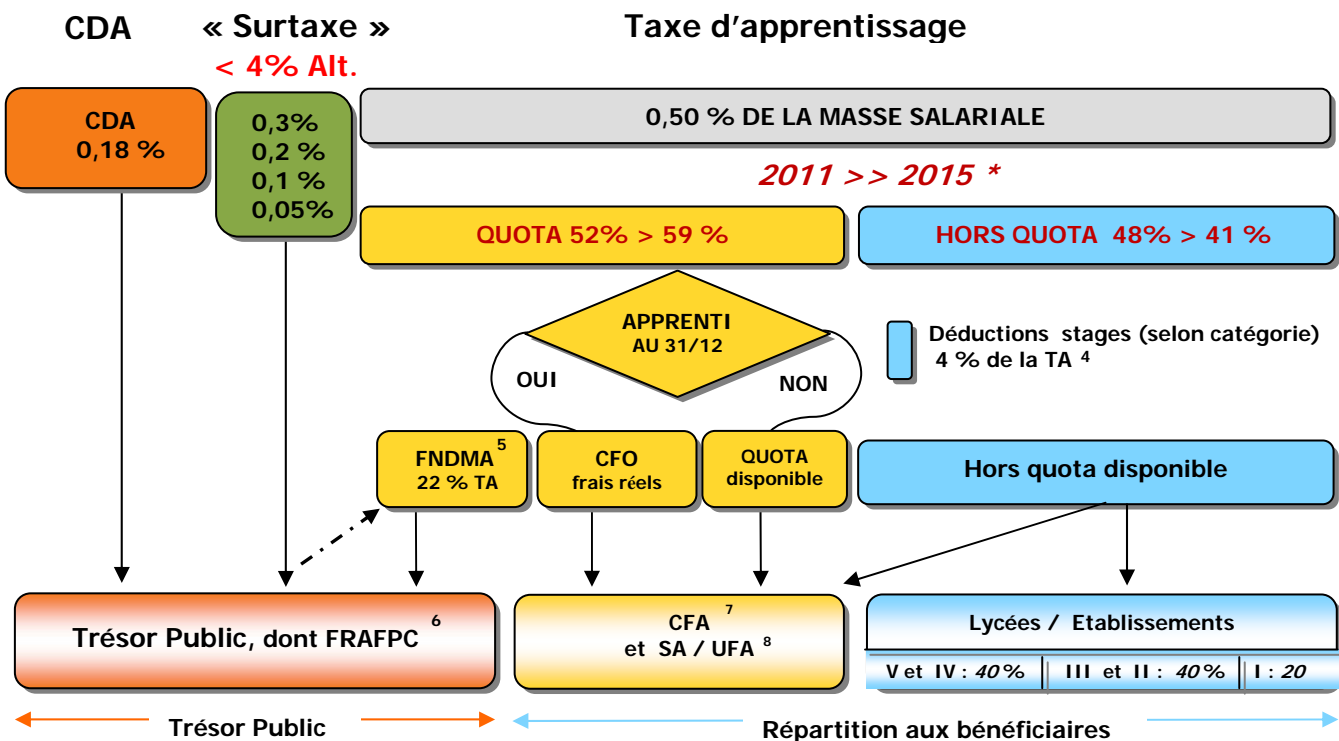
CDA

« Surtaxe »

< 4% Alt.

Taxe d'apprentissage

CDA
0,18 %

0,3%
0,2 %
0,1 %
0,05%

0,50 % DE LA MASSE SALARIALE

2011 >> 2015 *

QUOTA 52% > 59 %

HORS QUOTA 48% > 41 %

APPRENTI
AU 31/12

OUI

NON

Déductions stages (selon catégorie)
4 % de la TA $^4$

FNDMA $^5$
22 % TA

CFO
frais réels

QUOTA
disponible

Hors quota disponible

Trésor Public, dont FRAFPC $^6$

CFA $^7$
et SA / UFA $^8$

Lycées / Etablissements

| V et IV : 40% | III et II : 40% | I : 20 |
|---|---|---|

Trésor Public

Répartition aux bénéficiaires